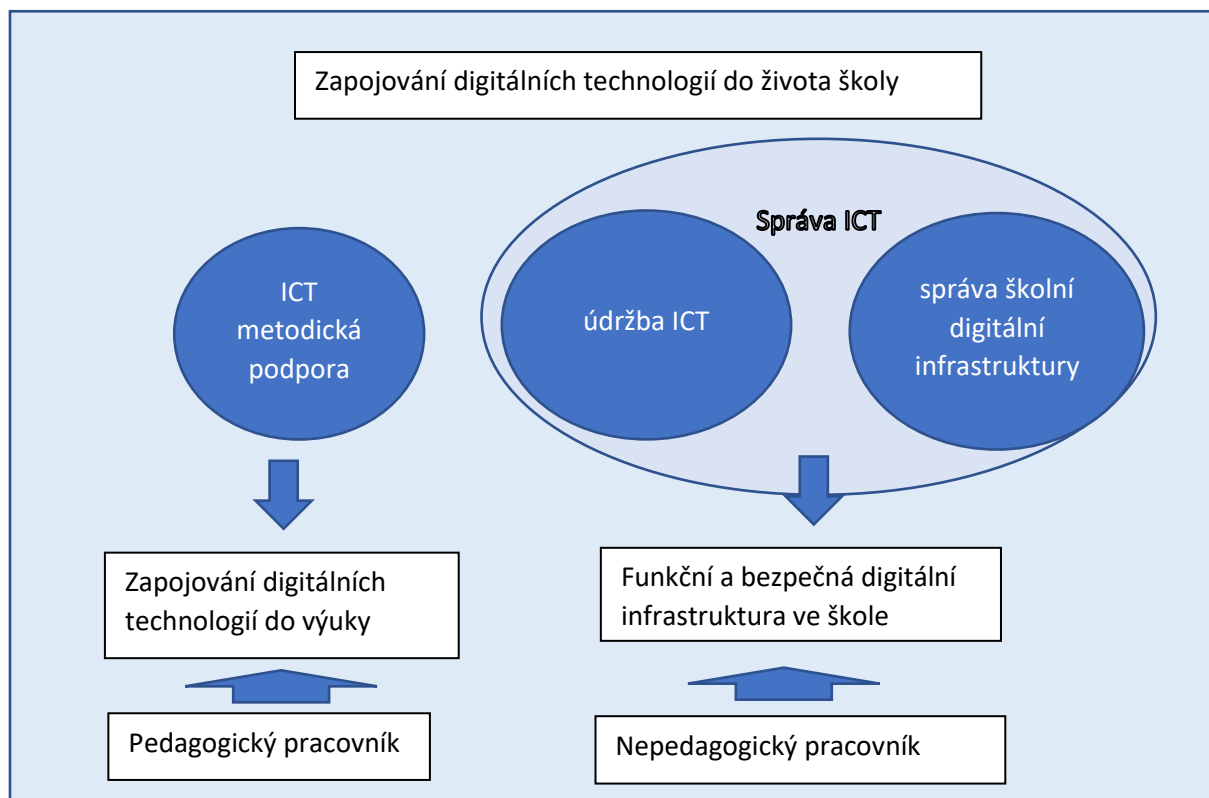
Zapojování digitálních technologií do života školy

Správa ICT

ICT metodická podpora

údržba ICT

správa školní digitální infrastruktury

Zapojování digitálních technologií do výuky

Funkční a bezpečná digitální infrastruktura ve škole

Pedagogický pracovník

Nepedagogický pracovník